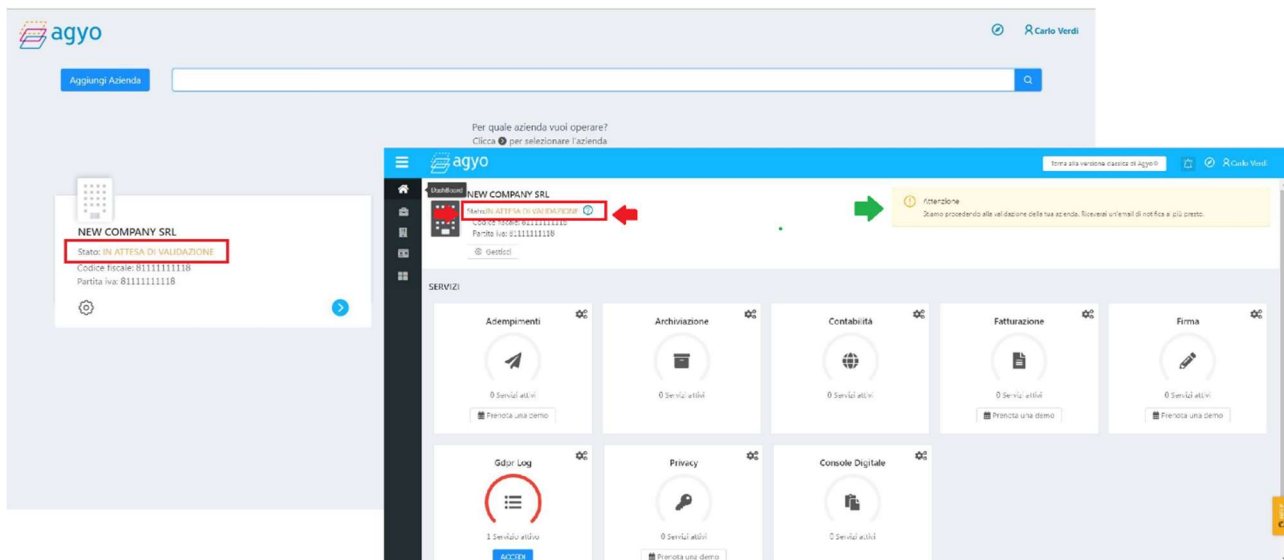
agyo

Carlo Verdi

Aggiungi Azienda

Per quale azienda vuoi operare?
Clicca ❯ per selezionare l'azienda

NEW COMPANY SRL
Stato: IN ATTESA DI VALIDAZIONE
Codice fiscale: 81111111118
Partita iva: 81111111118

agyo

Torna alla versione classica di Agyo®

Carlo Verdi

Dashboard

NEW COMPANY SRL
Stato: IN ATTESA DI VALIDAZIONE
Codice fiscale: 81111111118
Partita iva: 81111111118
Gestisci

Attenzione
Stiamo procedendo alla validazione della tua azienda. Riceverai un'email di notifica al più presto.

SERVIZI

Adempimenti
0 Servizi attivi
Prenota una demo

Archiviazione
0 Servizi attivi

Contabilità
0 Servizi attivi

Fatturazione
0 Servizi attivi
Prenota una demo

Firma
0 Servizi attivi
Prenota una demo

Gdpr Log
1 Servizio attivo
ACCEDI

Privacy
0 Servizi attivi
Prenota una demo

Console Digitale
0 Servizi attivi